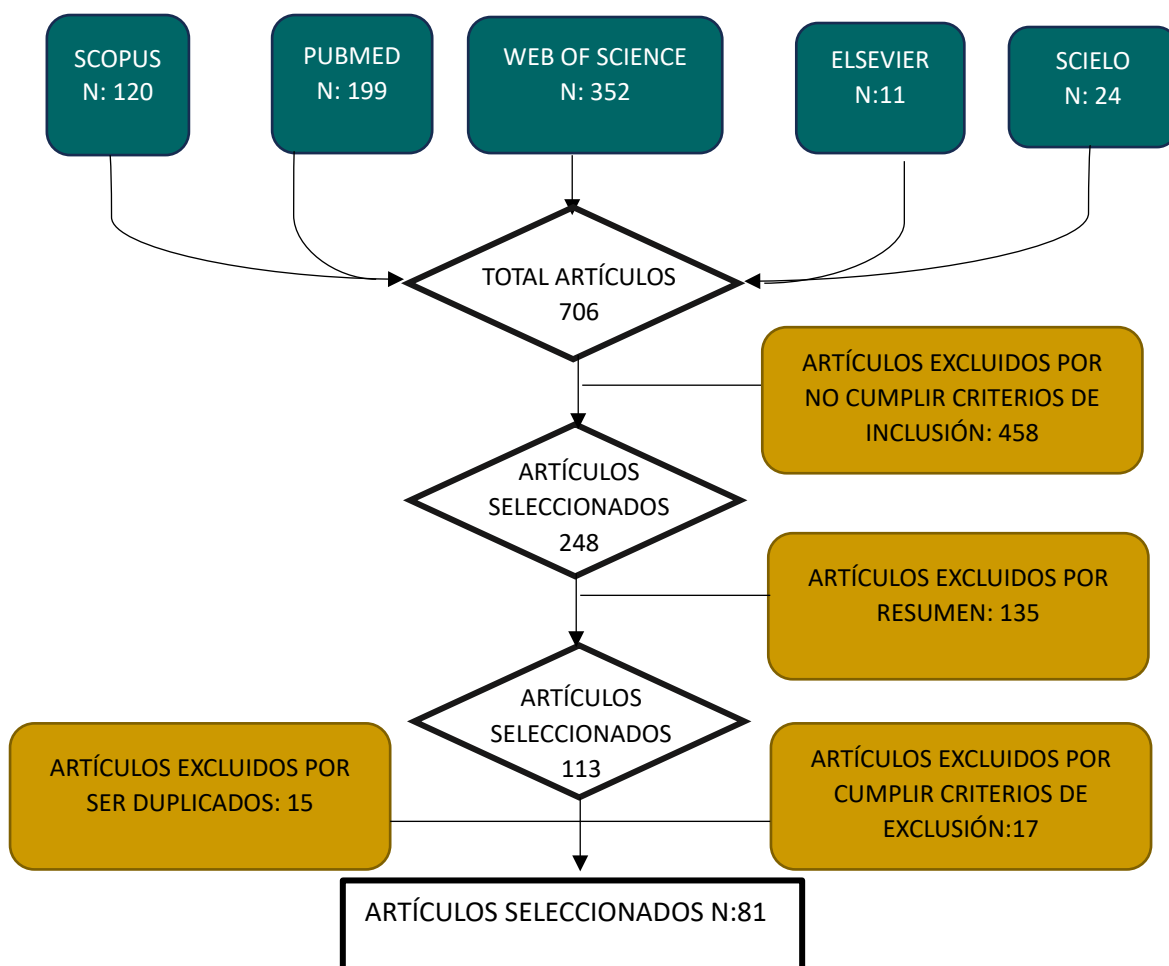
SCOPUS
N: 120

PUBMED
N: 199

WEB OF SCIENCE
N: 352

ELSEVIER
N:11

SCIELO
N: 24

TOTAL ARTÍCULOS
706

ARTÍCULOS EXCLUIDOS POR NO CUMPLIR CRITERIOS DE INCLUSIÓN: 458

ARTÍCULOS
SELECCIONADOS
248

ARTÍCULOS EXCLUIDOS POR RESUMEN: 135

ARTÍCULOS
SELECCIONADOS
113

ARTÍCULOS EXCLUIDOS POR SER DUPLICADOS: 15

ARTÍCULOS EXCLUIDOS POR CUMPLIR CRITERIOS DE EXCLUSIÓN:17

ARTÍCULOS SELECCIONADOS N:81